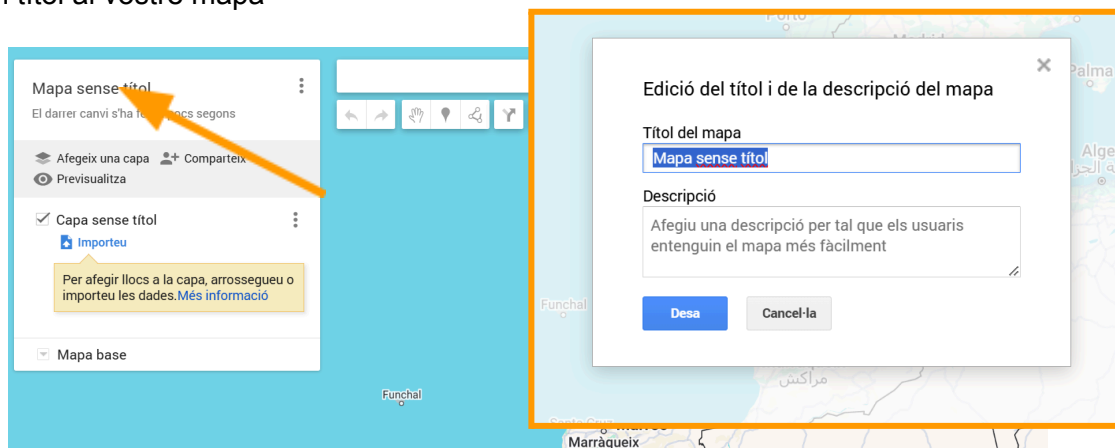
títol al vostre mapa

Mapa sense títol
El darrer canvi s'ha fe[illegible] pocs segons

Afegeix una capa
Comparteix
Previsualitza

Capa sense títol
Importeu

Per afegir llocs a la capa, arrossegueu o importeu les dades. Més informació

Mapa base

Funchal

Porto
Palma
Alge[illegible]
Funchal
مراكش
Marràqueix

Edició del títol i de la descripció del mapa
Títol del mapa
Mapa sense títol
Descripció
Afegiu una descripció per tal que els usuaris entenguin el mapa més fàcilment
Desa
Cancel·la